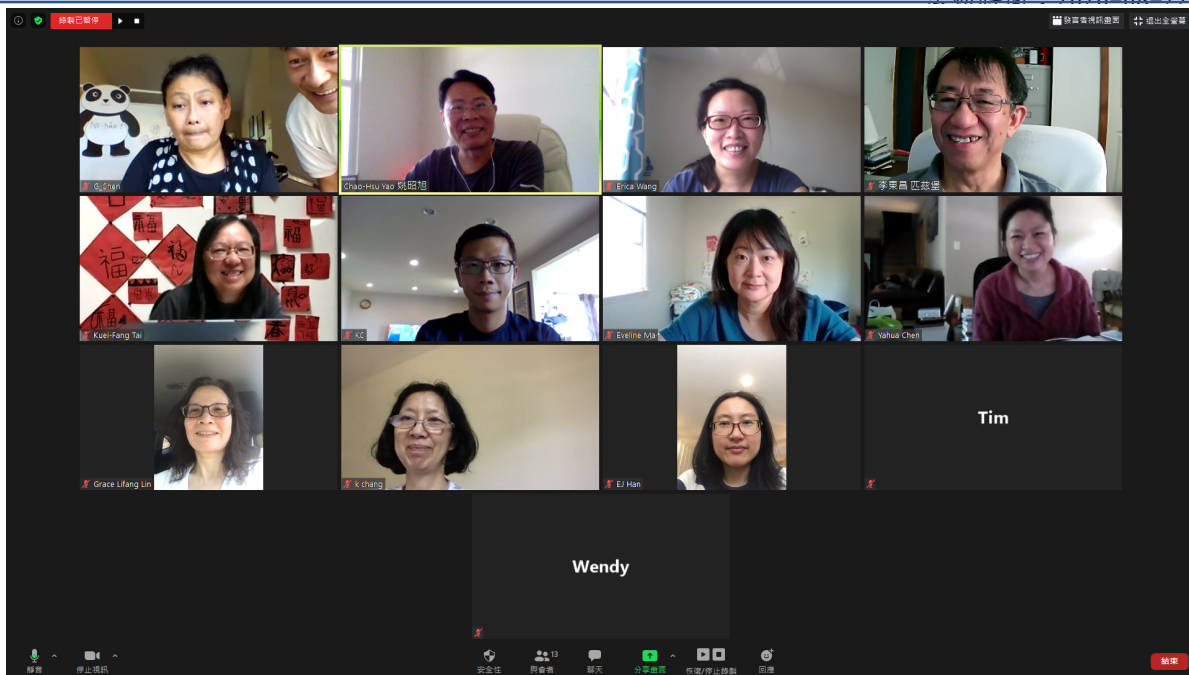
錄製已暫停

發言者視訊畫面

退出全螢幕

G. Shen

Chao-Hsu Yao 姚昭旭

Erica Wang

李東昌 匹茲堡

Kuei-Fang Tai

KC

Eveline Ma

Yahua Chen

Grace Lifang Lin

k chang

EJ Han

Tim

Wendy

靜音

停止視訊

安全性

與會者 13

聊天

分享畫面

恢復/停止錄製

回應

結束